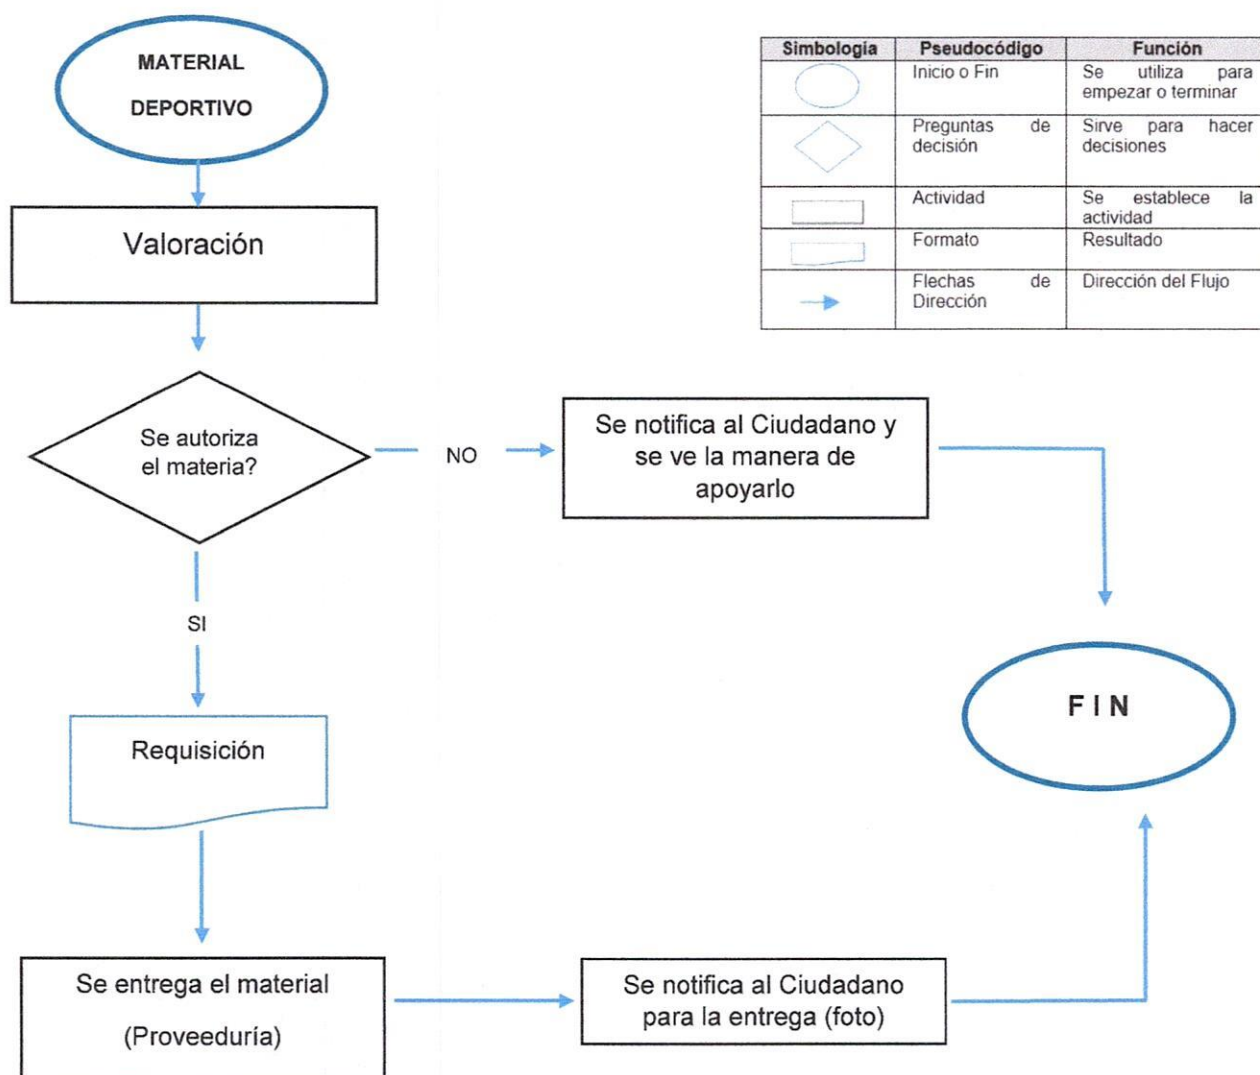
MATERIAL DEPORTIVO

| Simbología | Pseudocódigo | Función |
|---|---|---|
|  | Inicio o Fin | Se utiliza para empezar o terminar |
|  | Preguntas de decisión | Sirve para hacer decisiones |
|  | Actividad | Se establece la actividad |
|  | Formato | Resultado |
|  | Flechas de Dirección | Dirección del Flujo |

Valoración

Se autoriza el materia?

NO

Se notifica al Ciudadano y se ve la manera de apoyarlo

SI

FIN

Requisición

Se entrega el material (Proveeduría)

Se notifica al Ciudadano para la entrega (foto)